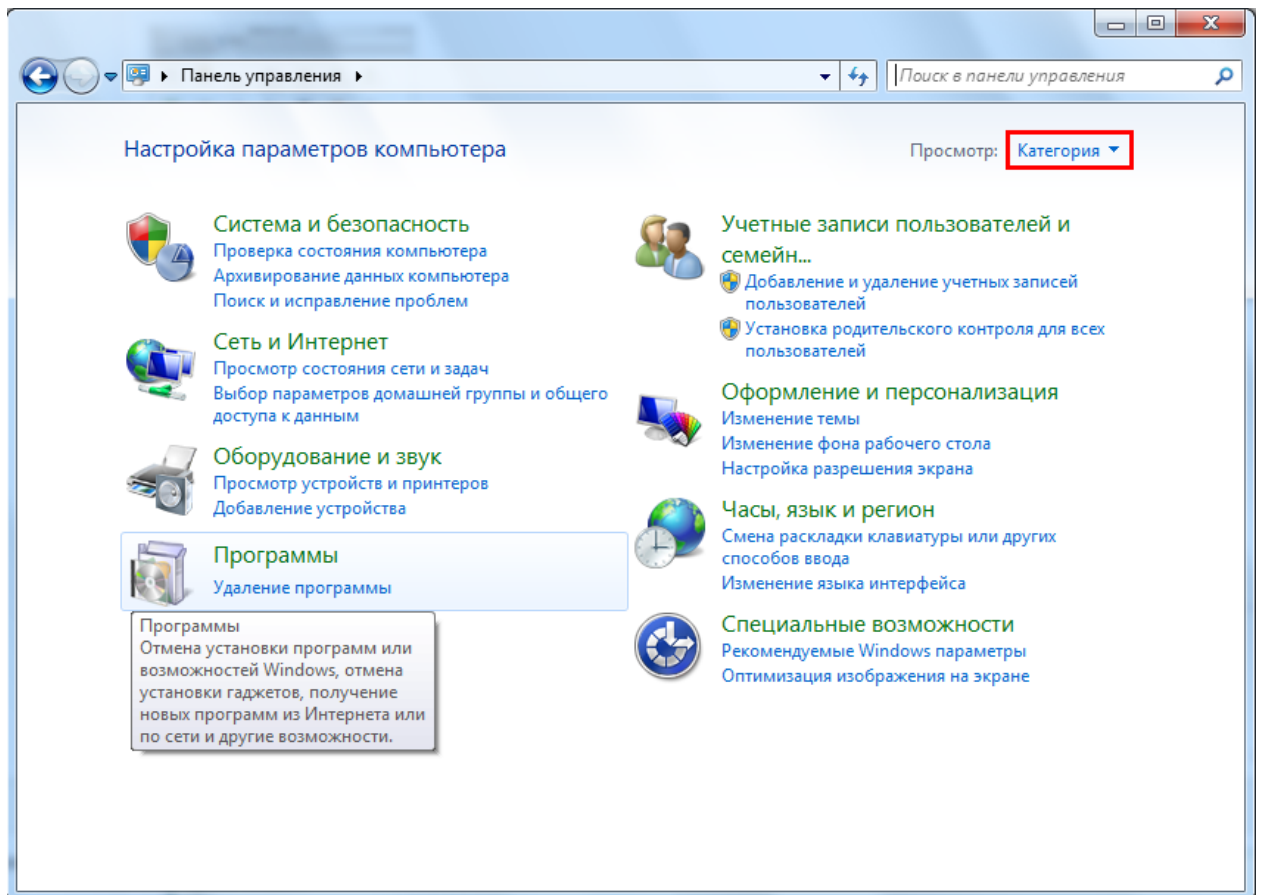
▸ Панель управления ▸

Поиск в панели управления

Настройка параметров компьютера

Просмотр: Категория ▾

Система и безопасность
Проверка состояния компьютера
Архивирование данных компьютера
Поиск и исправление проблем

Сеть и Интернет
Просмотр состояния сети и задач
Выбор параметров домашней группы и общего доступа к данным

Оборудование и звук
Просмотр устройств и принтеров
Добавление устройства

Программы
Удаление программы

Программы
Отмена установки программ или возможностей Windows, отмена установки гаджетов, получение новых программ из Интернета или по сети и другие возможности.

Учетные записи пользователей и семейн...
Добавление и удаление учетных записей пользователей
Установка родительского контроля для всех пользователей

Оформление и персонализация
Изменение темы
Изменение фона рабочего стола
Настройка разрешения экрана

Часы, язык и регион
Смена раскладки клавиатуры или других способов ввода
Изменение языка интерфейса

Специальные возможности
Рекомендуемые Windows параметры
Оптимизация изображения на экране